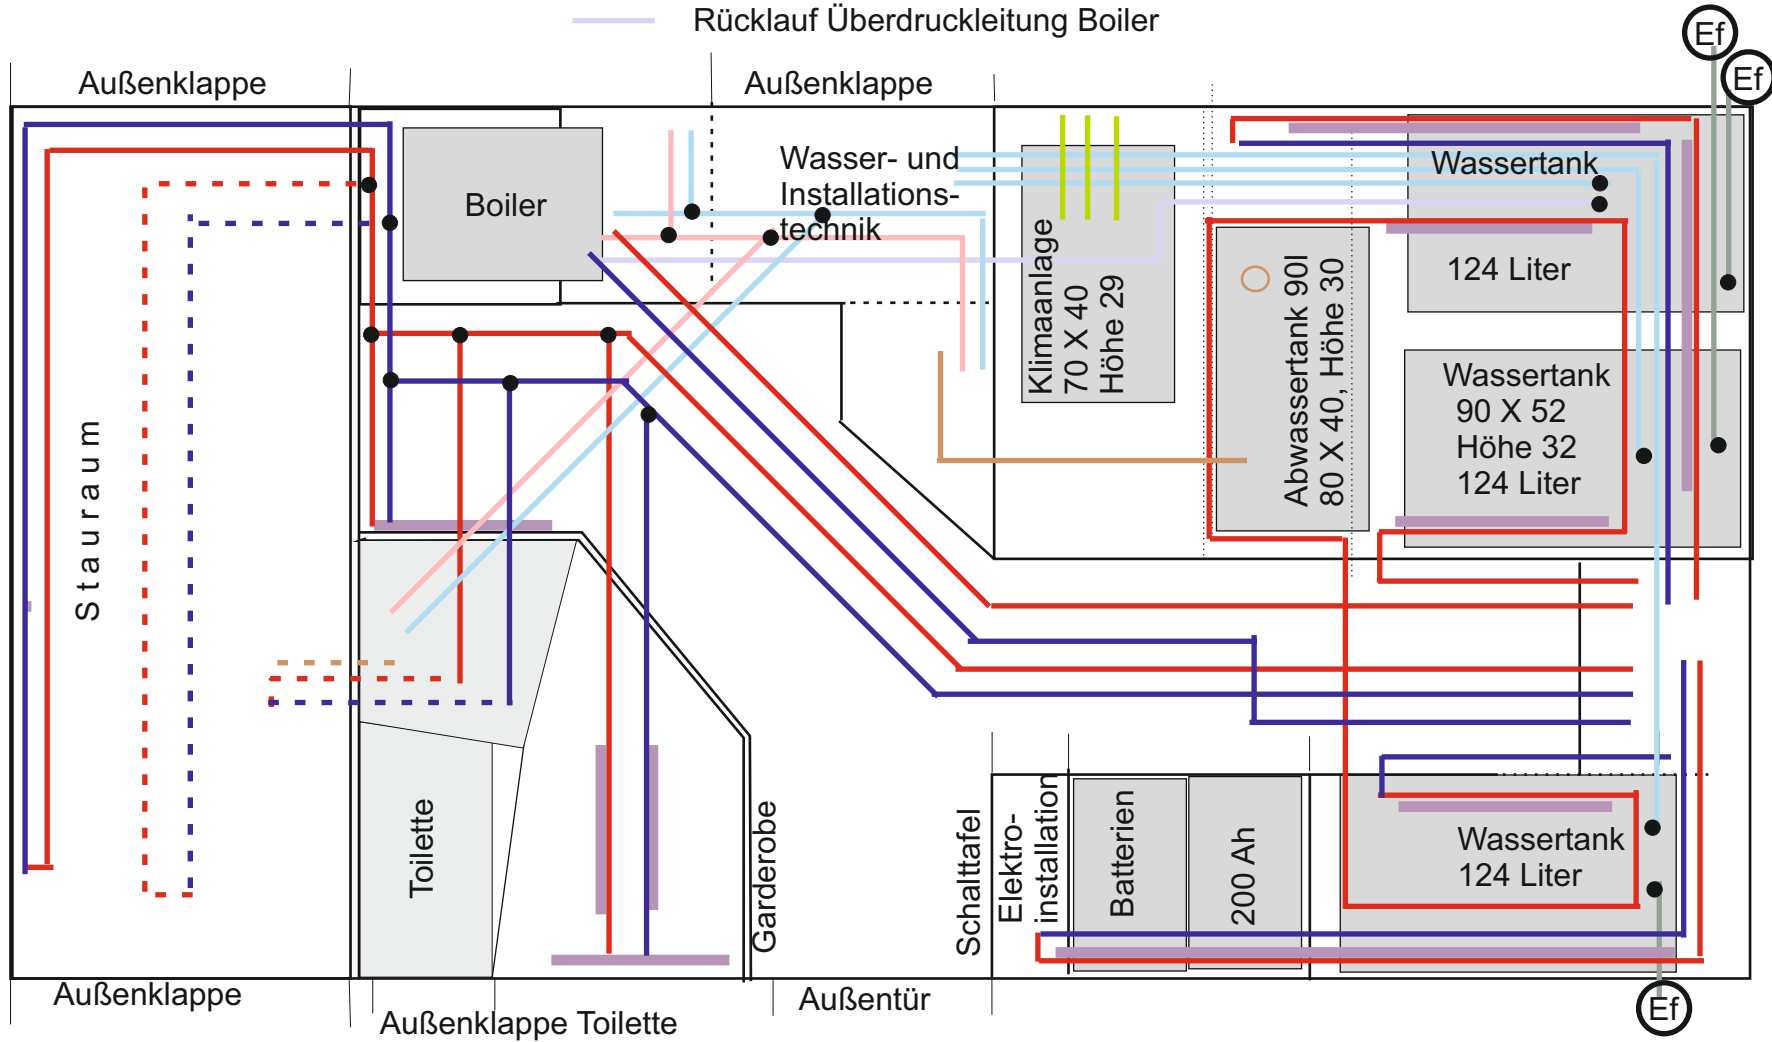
Rücklauf Überdruckleitung Boiler

Ef

Ef

Außenklappe

Außenklappe

Boiler

Wasser- und Installations-technik

Klimaanlage 70 X 40 Höhe 29

Abwassertank 90l 80 X 40, Höhe 30

Wassertank

124 Liter

Wassertank 90 X 52 Höhe 32 124 Liter

S t a u r a u m

Toilette

Garderobe

Schalttafel

Elektro-installation

Batterien

200 Ah

Wassertank 124 Liter

Ef

Außenklappe

Außenklappe Toilette

Außentür